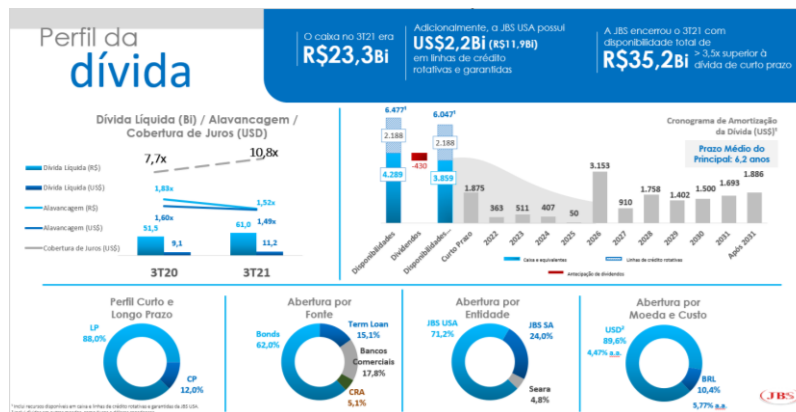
Perfil da dívida

O caixa no 3T21 era R$23,3Bi

Adicionalmente, a JBS USA possui US$2,2Bi (R$11,9Bi) em linhas de crédito rotativas e garantidas

A JBS encerrou o 3T21 com disponibilidade total de R$35,2Bi > 3,5x superior à dívida de curto prazo

Dívida Líquida (Bi) / Alavancagem / Cobertura de Juros (USD)

Dívida Líquida (R$)
Dívida Líquida (US$)
Alavancagem (R$)
Alavancagem (US$)
Cobertura de Juros (US$)

7,7x
10,8x
1,83x
1,52x
1,60x
1,49x
51,5
9,1
61,0
11,2
3T20
3T21

Cronograma de Amortização da Dívida (US$)¹

Prazo Médio do Principal: 6,2 anos

6.477¹
2.188
4.289
-430
6.047¹
2.188
3.859
1.875
363
511
407
50
3.153
910
1.758
1.402
1.500
1.693
1.886

Disponibilidades
Dividendos
Disponibilidades...
Curto Prazo
2022
2023
2024
2025
2026
2027
2028
2029
2030
2031
Após 2031

Caixa e equivalentes
Linhas de crédito rotativas
Antecipação de dividendos

Perfil Curto e Longo Prazo
LP 88,0%
CP 12,0%

Abertura por Fonte
Bonds 62,0%
Term Loan 15,1%
Bancos Comerciais 17,8%
CRA 5,1%

Abertura por Entidade
JBS USA 71,2%
JBS SA 24,0%
Seara 4,8%

Abertura por Moeda e Custo
USD² 89,6%
4,47% a.a.
BRL 10,4%
5,77% a.a.

¹ Inclui recursos disponíveis em caixa e linhas de crédito rotativas e garantidas da JBS USA.

JBS